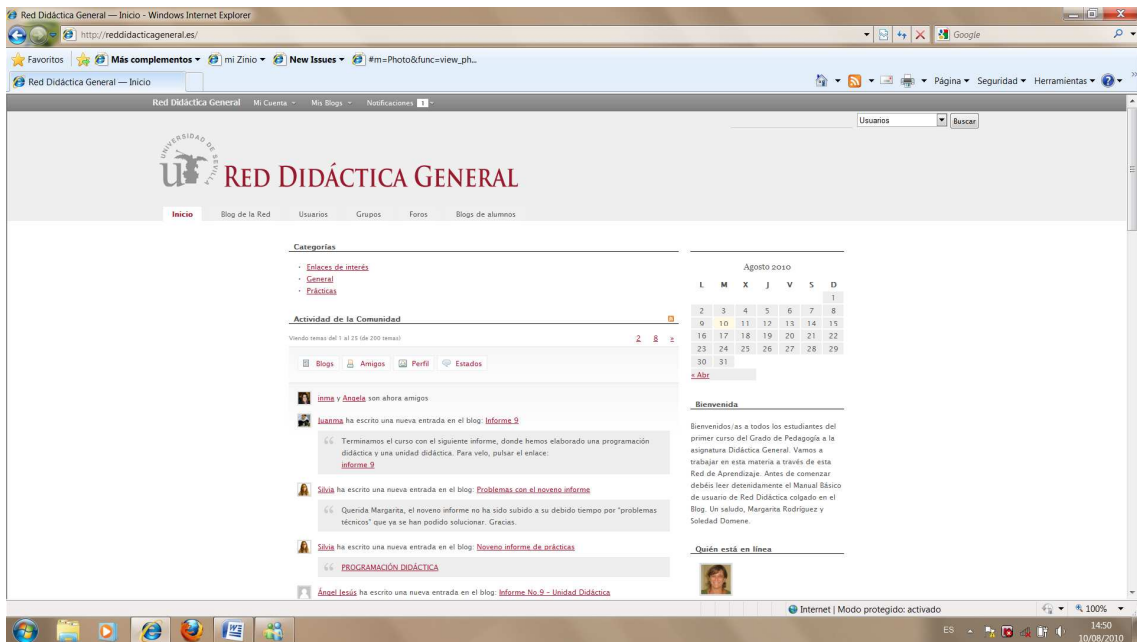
Red Didáctica General — Inicio - Windows Internet Explorer

http://reddidacticageneral.es/

Google

Favoritos | Más complementos ▾ | mi Zinio ▾ | New Issues ▾ | #m=Photo&func=view_ph...

Red Didáctica General — Inicio

Página ▾ Seguridad ▾ Herramientas ▾

Red Didáctica General Mi Cuenta ▾ Mis Blogs ▾ Notificaciones 1 ▾

Usuarios ▾ Buscar

UNIVERSIDAD DE SEVILLA

RED DIDÁCTICA GENERAL

Inicio | Blog de la Red | Usuarios | Grupos | Foros | Blogs de alumnos

Categorías

· Enlaces de interés
· General
· Prácticas

Actividad de la Comunidad

Viendo temas del 1 al 25 (de 200 temas)

2 8 »

Blogs | Amigos | Perfil | Estados

inma y Angela son ahora amigos

Juanma ha escrito una nueva entrada en el blog: Informe 9

Terminamos el curso con el siguiente informe, donde hemos elaborado una programación didáctica y una unidad didáctica. Para velo, pulsar el enlace: informe 9

Silvia ha escrito una nueva entrada en el blog: Problemas con el noveno informe

Querida Margarita, el noveno informe no ha sido subido a su debido tiempo por "problemas técnicos" que ya se han podido solucionar. Gracias.

Silvia ha escrito una nueva entrada en el blog: Noveno informe de prácticas

PROGRAMACIÓN DIDÁCTICA

Ángel Jesús ha escrito una nueva entrada en el blog: Informe No.9 – Unidad Didáctica

Agosto 2010

| L | M | X | J | V | S | D |
|---|---|---|---|---|---|---|
| | | | | | | 1 |
| 2 | 3 | 4 | 5 | 6 | 7 | 8 |
| 9 | 10 | 11 | 12 | 13 | 14 | 15 |
| 16 | 17 | 18 | 19 | 20 | 21 | 22 |
| 23 | 24 | 25 | 26 | 27 | 28 | 29 |
| 30 | 31 | | | | | |

« Abr

Bienvenida

Bienvenidos/as a todos los estudiantes del primer curso del Grado de Pedagogía a la asignatura Didáctica General. Vamos a trabajar en esta materia a través de esta Red de Aprendizaje. Antes de comenzar debéis leer detenidamente el Manual Básico de usuario de Red Didáctica colgado en el Blog. Un saludo, Margarita Rodríguez y Soledad Domene.

Quién está en línea

Internet | Modo protegido: activado

100%

ES

14:50
10/08/2010